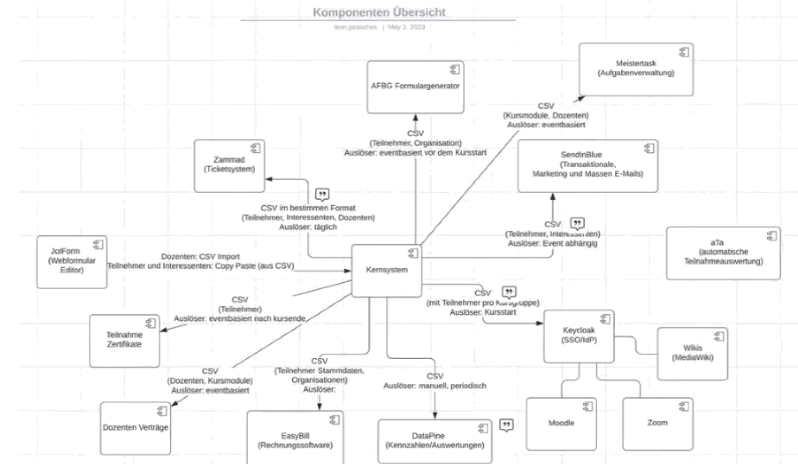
Komponenten Übersicht

leon.jaswchek | May 2, 2023

AFBG Formulargenerator

Meistertask
(Aufgabenverwaltung)

CSV
(Kursmodule, Dozenten)
Auslöser: eventbasiert

CSV
(Teilnehmer, Organisation)
Auslöser: eventbasiert vor dem Kursstart

Zammad
(Ticketsystem)

SendinBlue
(Transaktionale, Marketing und Massen E-Mails)

CSV im bestimmen Format
(Teilnehmer, Interessenten, Dozenten)
Auslöser: täglich

CSV
(Teilnehmer, Interessenten)
Auslöser: Event abhängig

JotForm
(Webformular Editor)

Dozenten: CSV Import
Teilnehmer und Interessenten: Copy Paste (aus CSV)

Kernsystem

aTa
(automatische Teilnahmeauswertung)

CSV
(Teilnehmer)
Auslöser: eventbasiert nach kursende

CSV
(mit Teilnehmer pro Kursgruppe)
Auslöser: Kursstart

Teilnahme Zertifikate

Keycloak
(SSO/IdP)

Wikis
(MediaWiki)

CSV
(Dozenten, Kursmodule)
Auslöser: eventbasiert

CSV
(Teilnehmer Stammdaten, Organisationen)
Auslöser:

CSV
Auslöser: manuell, periodisch

Moodle

Zoom

Dozenten Verträge

EasyBill
(Rechnungssoftware)

DataPine
(Kennzahlen/Auswertungen)